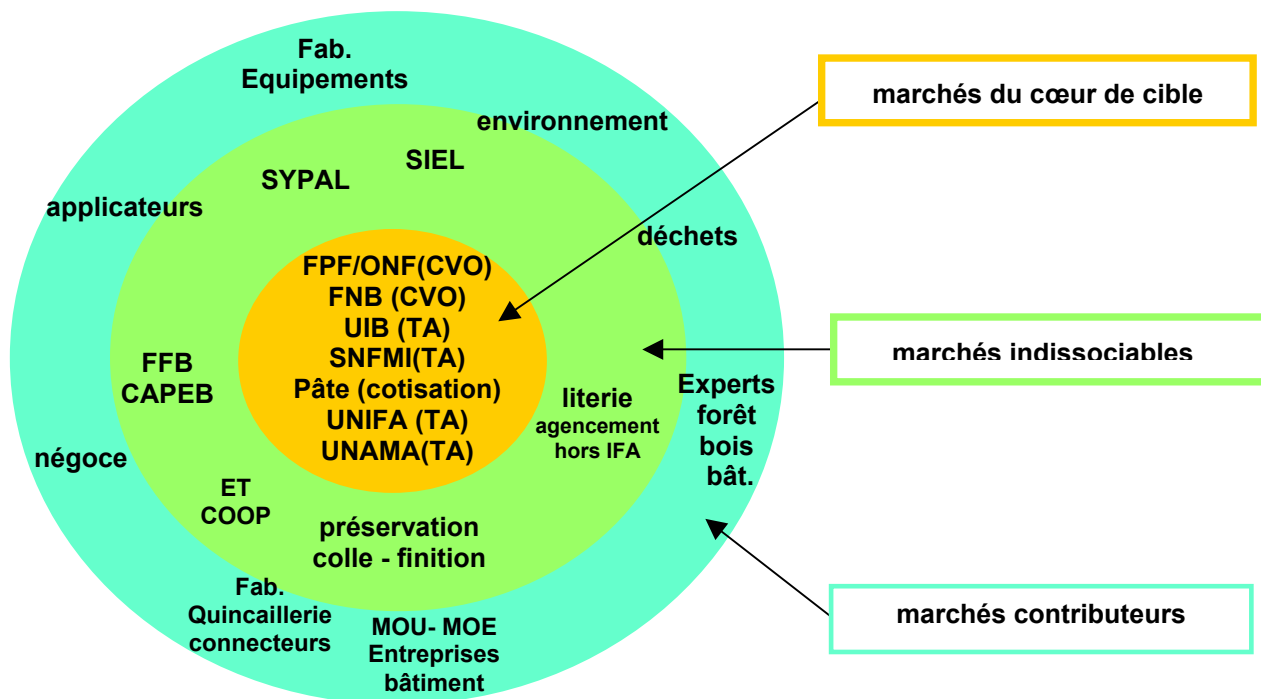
Fab. Equipements

environnement

SIEL

SYPAL

applicateurs

déchets

FPF/ONF(CVO)
FNB (CVO)
UIB (TA)
SNFMI(TA)
Pâte (cotisation)
UNIFA (TA)
UNAMA(TA)

FFB
CAPEB

literie
agencement
hors IFA

Experts
forêt
bois
bât.

négoce

ET
COOP

préservation
colle - finition

Fab.
Quincaillerie
connecteurs

MOU- MOE
Entreprises
bâtiment

marchés du cœur de cible

marchés indissociables

marchés contributeurs